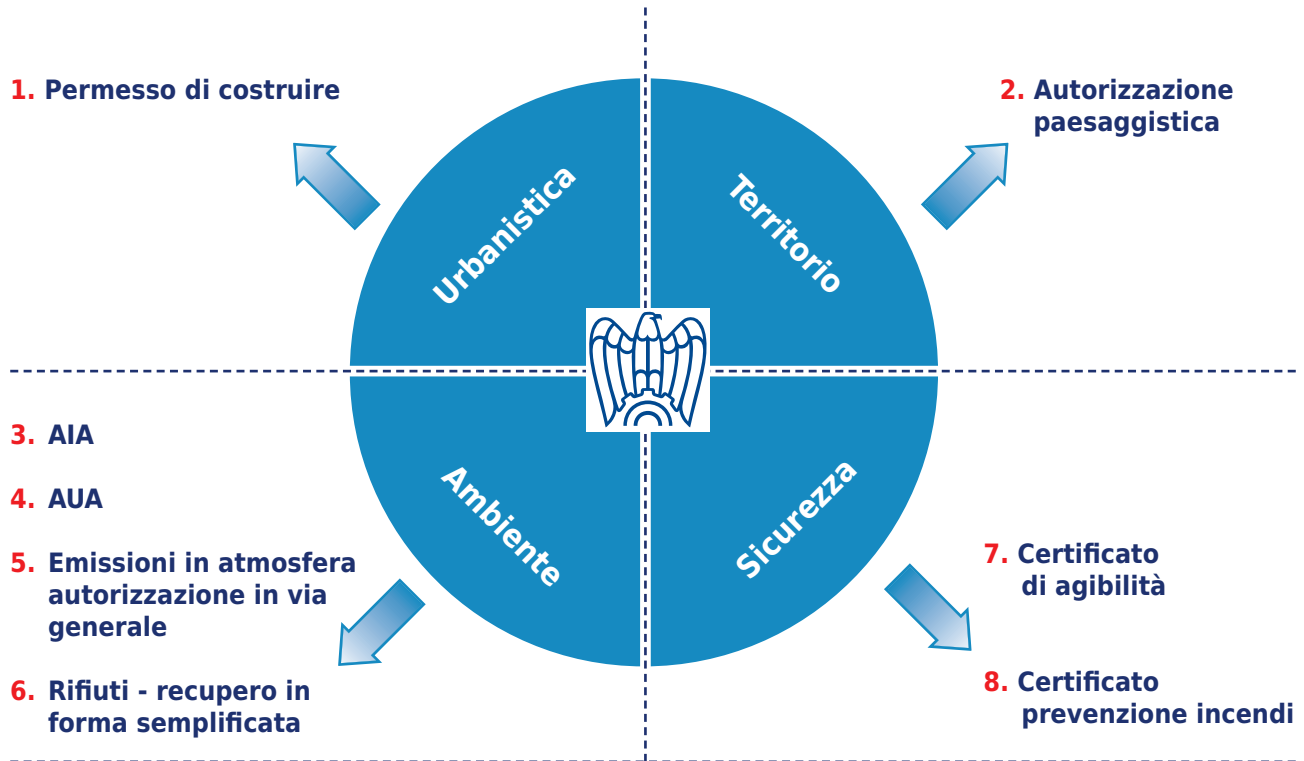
1. Permesso di costruire

2. Autorizzazione paesaggistica

Urbanistica

Territorio

Ambiente

Sicurezza

3. AIA

4. AUA

5. Emissioni in atmosfera autorizzazione in via generale

6. Rifiuti - recupero in forma semplificata

7. Certificato di agibilità

8. Certificato prevenzione incendi